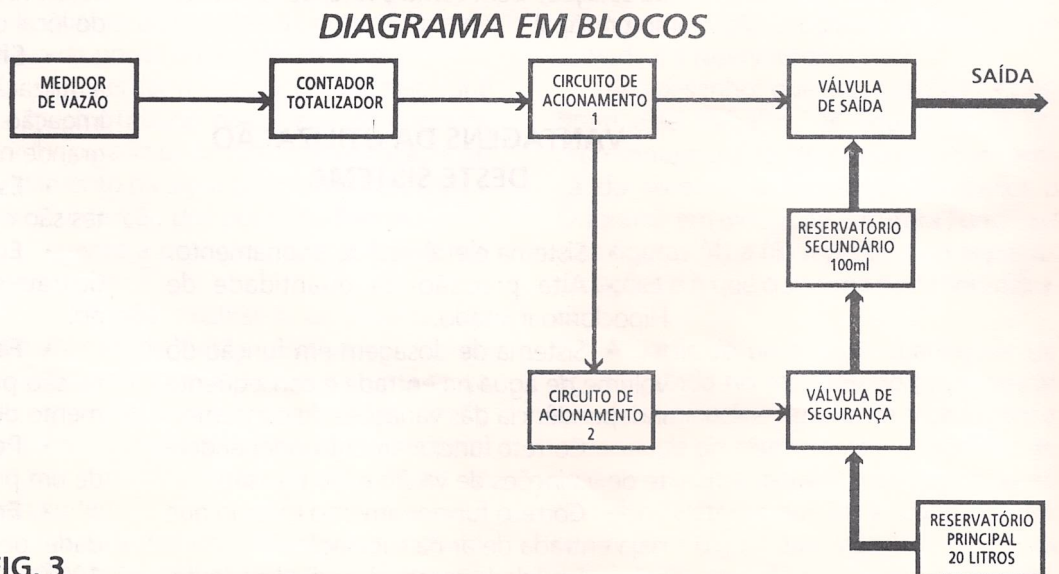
DIAGRAMA EM BLOCOS

MEDIDOR DE VAZÃO

CONTADOR TOTALIZADOR

CIRCUITO DE ACIONAMENTO 1

VÁLVULA DE SAÍDA

SAÍDA

RESERVATÓRIO SECUNDÁRIO 100ml

CIRCUITO DE ACIONAMENTO 2

VÁLVULA DE SEGURANÇA

RESERVATÓRIO PRINCIPAL 20 LITROS

FIG. 3